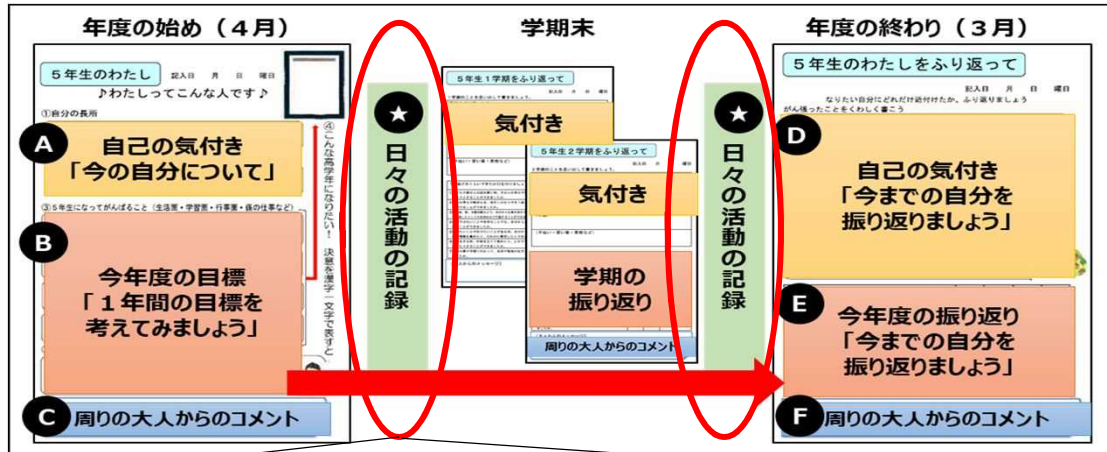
年度の始め（４月）

５年生のわたし　記入日　月　日　曜日

♪わたしってこんな人です♪

①自分の長所

A 自己の気付き「今の自分について」

④こんな高学年になりたい！決意を漢字一文字で表すと

③５年生になってがんばること（生活面・学習面・行事面・係の仕事など）

B 今年度の目標「１年間の目標を考えてみましょう」

C 周りの大人からのコメント

★ 日々の活動の記録

学期末

５年生１学期をふり返って

気付き

５年生２学期をふり返って

気付き

学期の振り返り

周りの大人からのコメント

★ 日々の活動の記録

年度の終わり（３月）

５年生のわたしをふり返って

記入日　月　日　曜日

なりたい自分にどれだけ近付けたか、ふり返りましょう

がん張ったことをくわしく書こう

D 自己の気付き「今までの自分を振り返りましょう」

E 今年度の振り返り「今までの自分を振り返りましょう」

F 周りの大人からのコメント